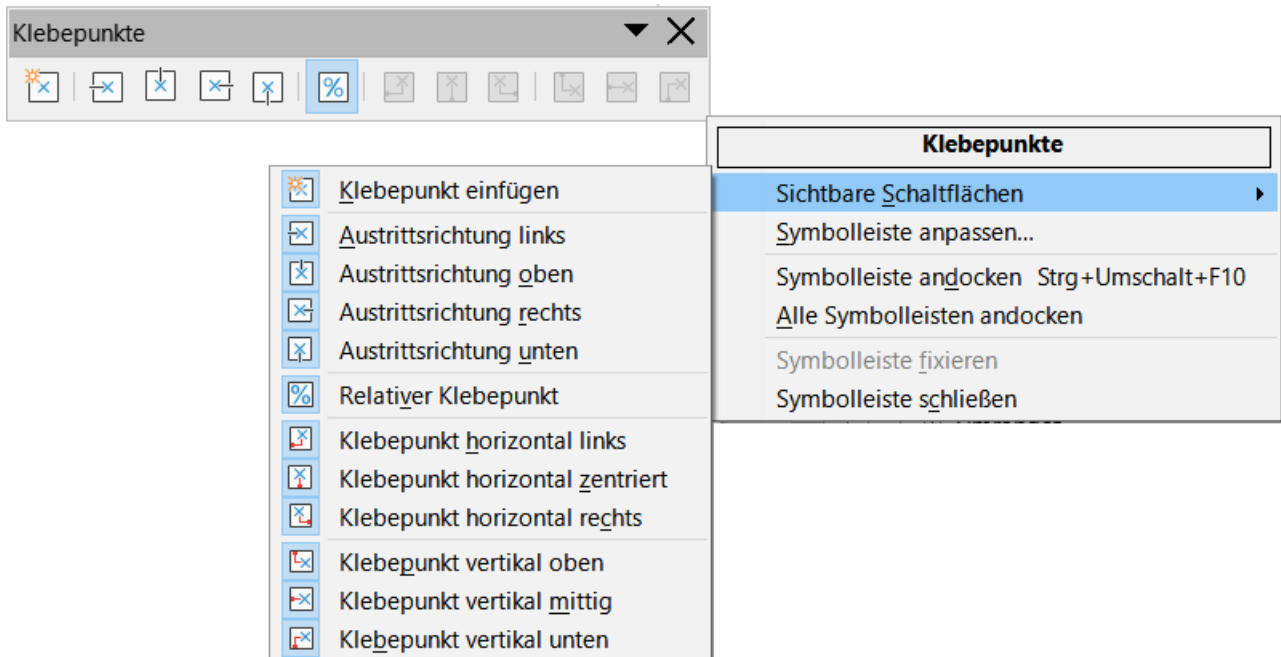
Klebepunkte

Klebepunkte

Sichtbare Schaltflächen
Symbolleiste anpassen...
Symbolleiste andocken Strg+Umschalt+F10
Alle Symbolleisten andocken
Symbolleiste fixieren
Symbolleiste schließen

Klebepunkt einfügen
Austrittsrichtung links
Austrittsrichtung oben
Austrittsrichtung rechts
Austrittsrichtung unten
Relativer Klebepunkt
Klebepunkt horizontal links
Klebepunkt horizontal zentriert
Klebepunkt horizontal rechts
Klebepunkt vertikal oben
Klebepunkt vertikal mittig
Klebepunkt vertikal unten